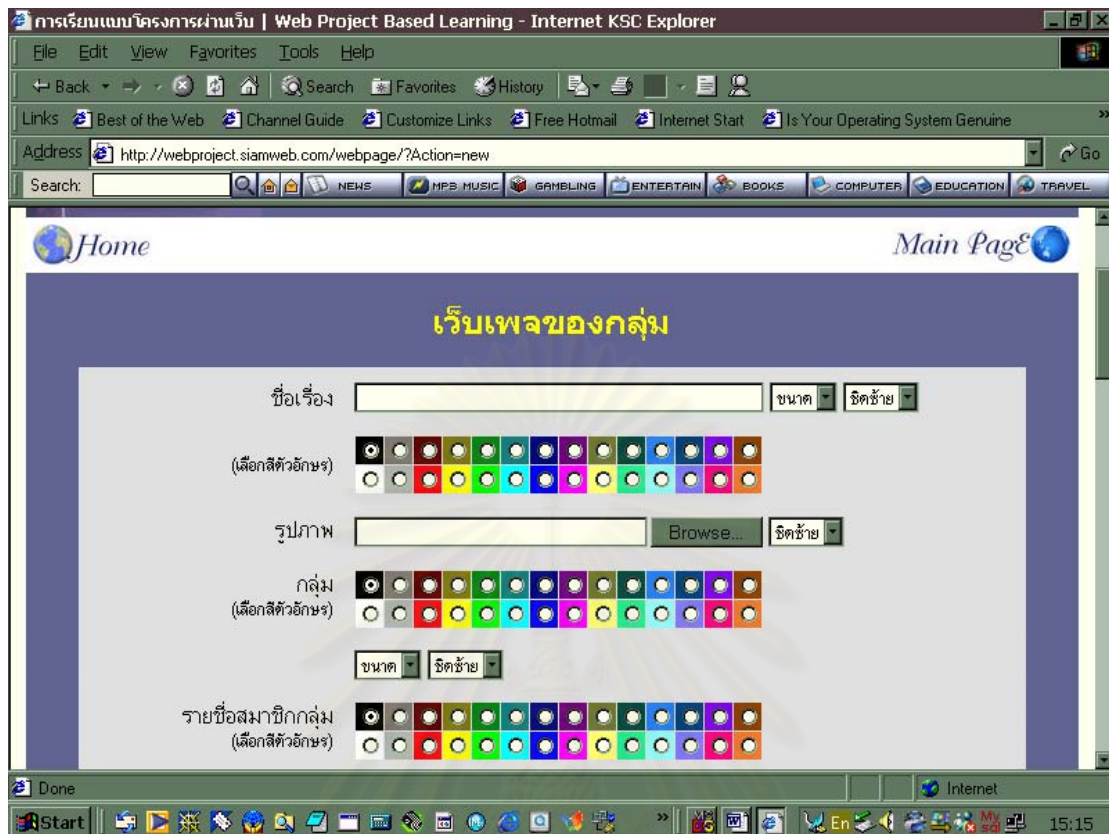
การเรียนแบบโครงการผ่านเว็บ | Web Project Based Learning - Internet KSC Explorer

File Edit View Favorites Tools Help

Back Search Favorites History

Links Best of the Web Channel Guide Customize Links Free Hotmail Internet Start Is Your Operating System Genuine

Address http://webproject.siamweb.com/webpage/?Action=new Go

Search: NEWS MP3 MUSIC GAMBLING ENTERTAIN BOOKS COMPUTER EDUCATION TRAVEL

Home

Main PagE

เว็บเพจของกลุ่ม

ชื่อเรื่อง ขนาด ชิดซ้าย

(เลือกสีตัวอักษร)

รูปภาพ Browse... ชิดซ้าย

กลุ่ม
(เลือกสีตัวอักษร)

ขนาด ชิดซ้าย

รายชื่อสมาชิกกลุ่ม
(เลือกสีตัวอักษร)

Done

Internet

Start

En

15:15